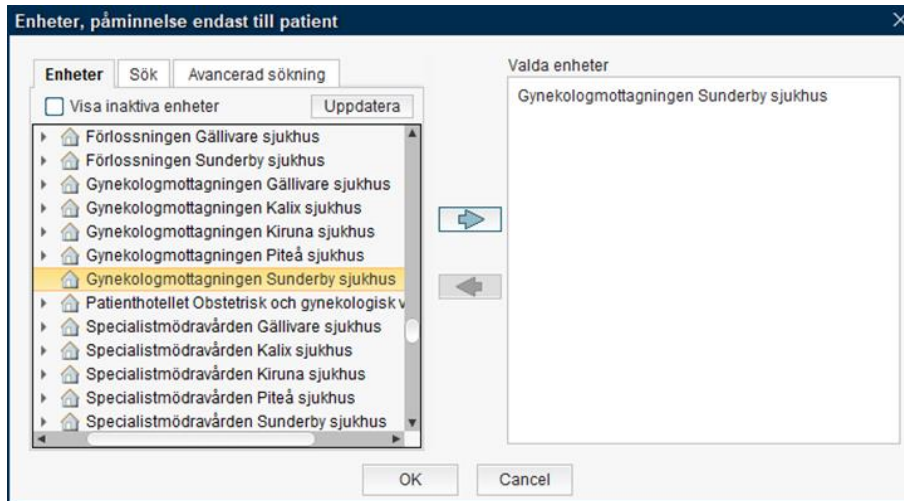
Enheter, påminnelse endast till patient

Enheter
Sök
Avancerad sökning

Visa inaktiva enheter
Uppdatera

Förlossningen Gällivare sjukhus
Förlossningen Sunderby sjukhus
Gynekologmottagningen Gällivare sjukhus
Gynekologmottagningen Kalix sjukhus
Gynekologmottagningen Kiruna sjukhus
Gynekologmottagningen Piteå sjukhus
Gynekologmottagningen Sunderby sjukhus
Patienthotellet Obstetrisk och gynekologisk v
Specialistmödravården Gällivare sjukhus
Specialistmödravården Kalix sjukhus
Specialistmödravården Kiruna sjukhus
Specialistmödravården Piteå sjukhus
Specialistmödravården Sunderby sjukhus

Valda enheter
Gynekologmottagningen Sunderby sjukhus

OK
Cancel